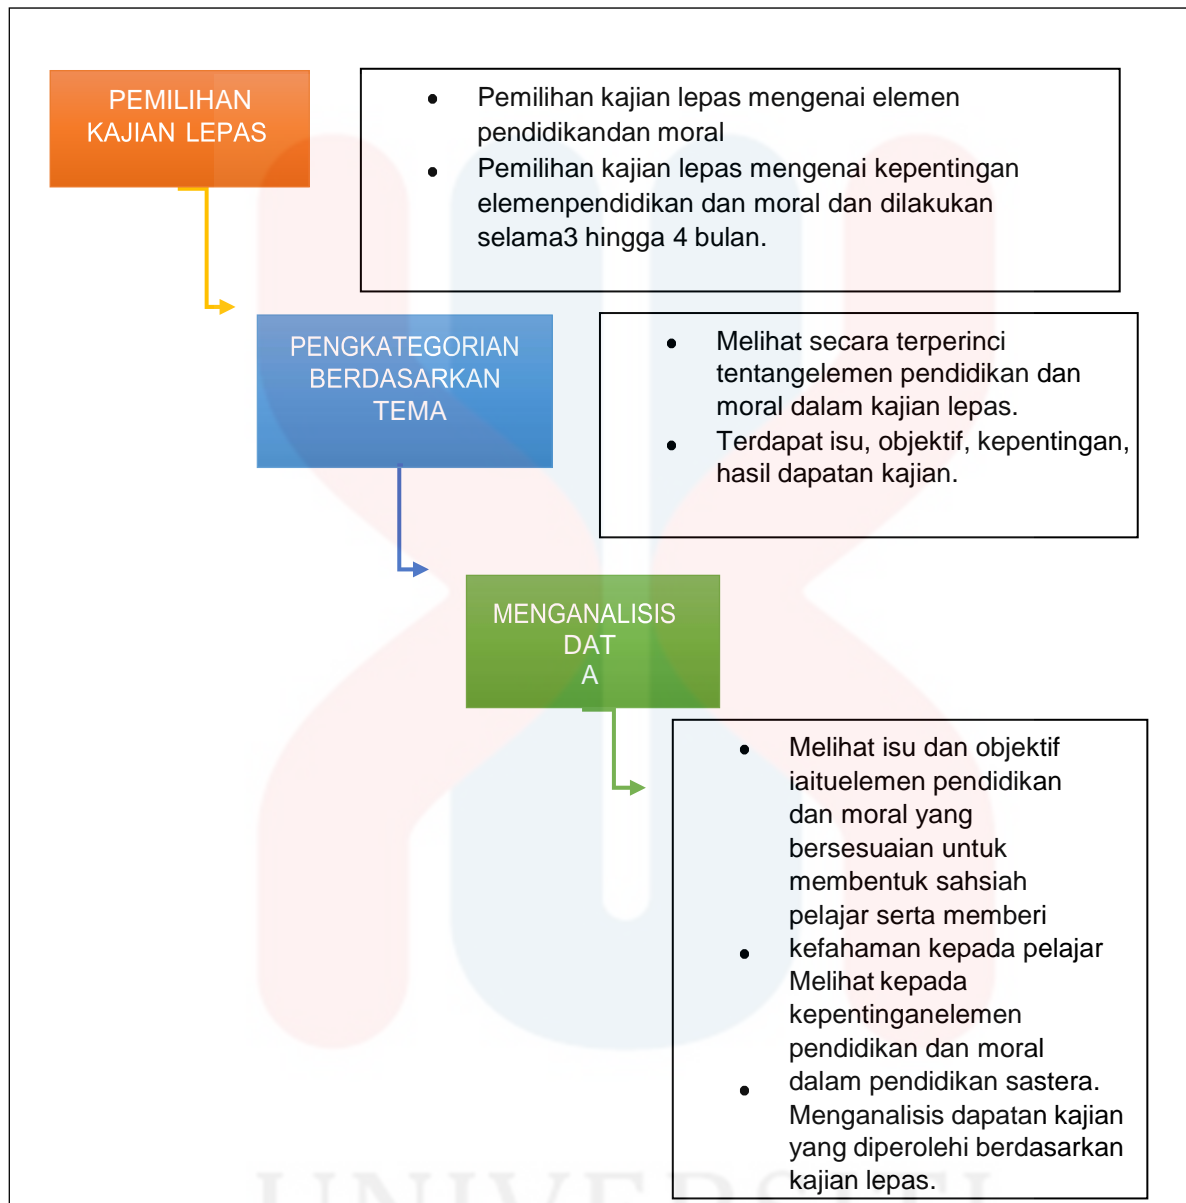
PEMILIHAN KAJIAN LEPAS

- Pemilihan kajian lepas mengenai elemen pendidikandan moral
- Pemilihan kajian lepas mengenai kepentingan elemenpendidikan dan moral dan dilakukan selama3 hingga 4 bulan.

PENGKATEGORIAN BERDASARKAN TEMA

- Melihat secara terperinci tentangelemen pendidikan dan moral dalam kajian lepas.
- Terdapat isu, objektif, kepentingan, hasil dapatan kajian.

MENGANALISIS DAT A

- Melihat isu dan objektif iaituelemen pendidikan dan moral yang bersesuaian untuk membentuk sahsiah pelajar serta memberi kefahaman kepada pelajar
- Melihat kepada kepentinganelemen pendidikan dan moral dalam pendidikan sastera.
- Menganalisis dapatan kajian yang diperolehi berdasarkan kajian lepas.

UNIVERSITI